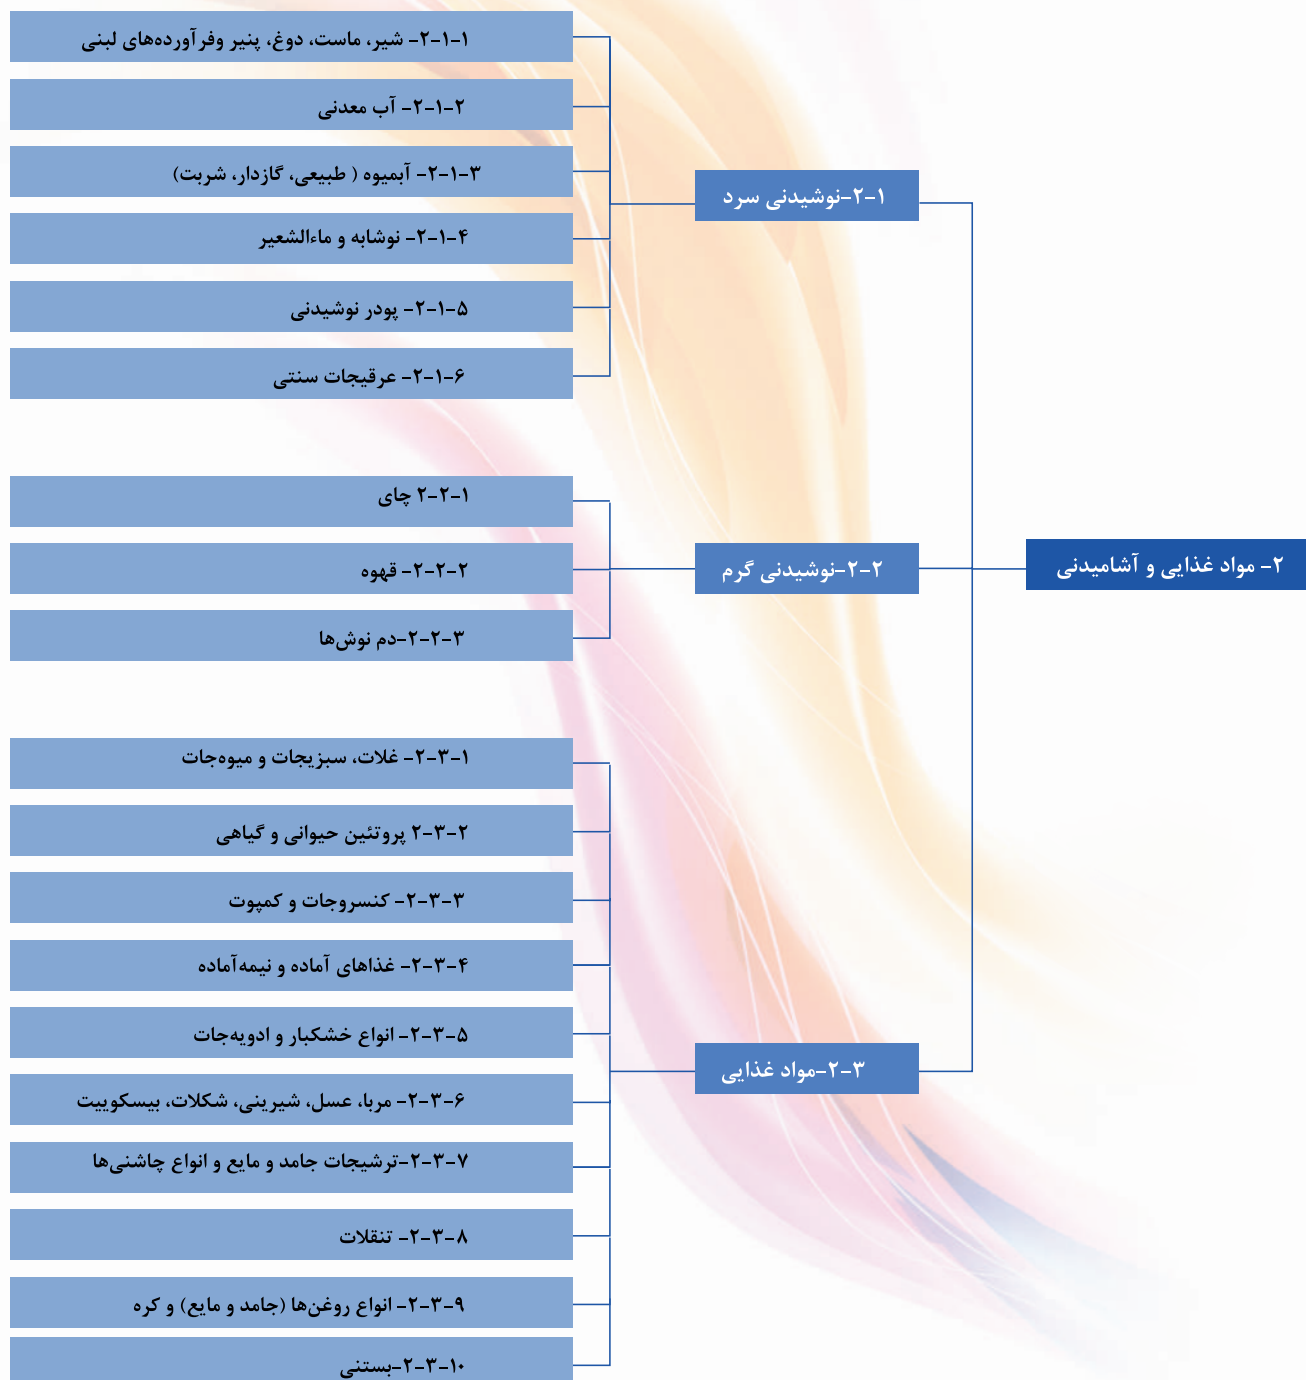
۲- مواد غذایی و آشامیدنی

۱-۲-نوشیدنی سرد

۱-۱-۲- شیر، ماست، دوغ، پنیر وفرآورده‌های لبنی

۲-۱-۲- آب معدنی

۳-۱-۲- آبمیوه ( طبیعی، گازدار، شربت)

۴-۱-۲- نوشابه و ماءالشعیر

۵-۱-۲- پودر نوشیدنی

۶-۱-۲- عرقیجات سنتی

۲-۲-نوشیدنی گرم

۱-۲-۲ چای

۲-۲-۲- قهوه

۳-۲-۲-دم نوش‌ها

۳-۲-مواد غذایی

۱-۳-۲- غلات، سبزیجات و میوه‌جات

۲-۳-۲ پروتئین حیوانی و گیاهی

۳-۳-۲- کنسروجات و کمپوت

۴-۳-۲- غذاهای آماده و نیمه‌آماده

۵-۳-۲- انواع خشکبار و ادویه‌جات

۶-۳-۲- مربا، عسل، شیرینی، شکلات، بیسکوییت

۷-۳-۲-ترشیجات جامد و مایع و انواع چاشنی‌ها

۸-۳-۲- تنقلات

۹-۳-۲- انواع روغن‌ها (جامد و مایع) و کره

۱۰-۳-۲-بستنی